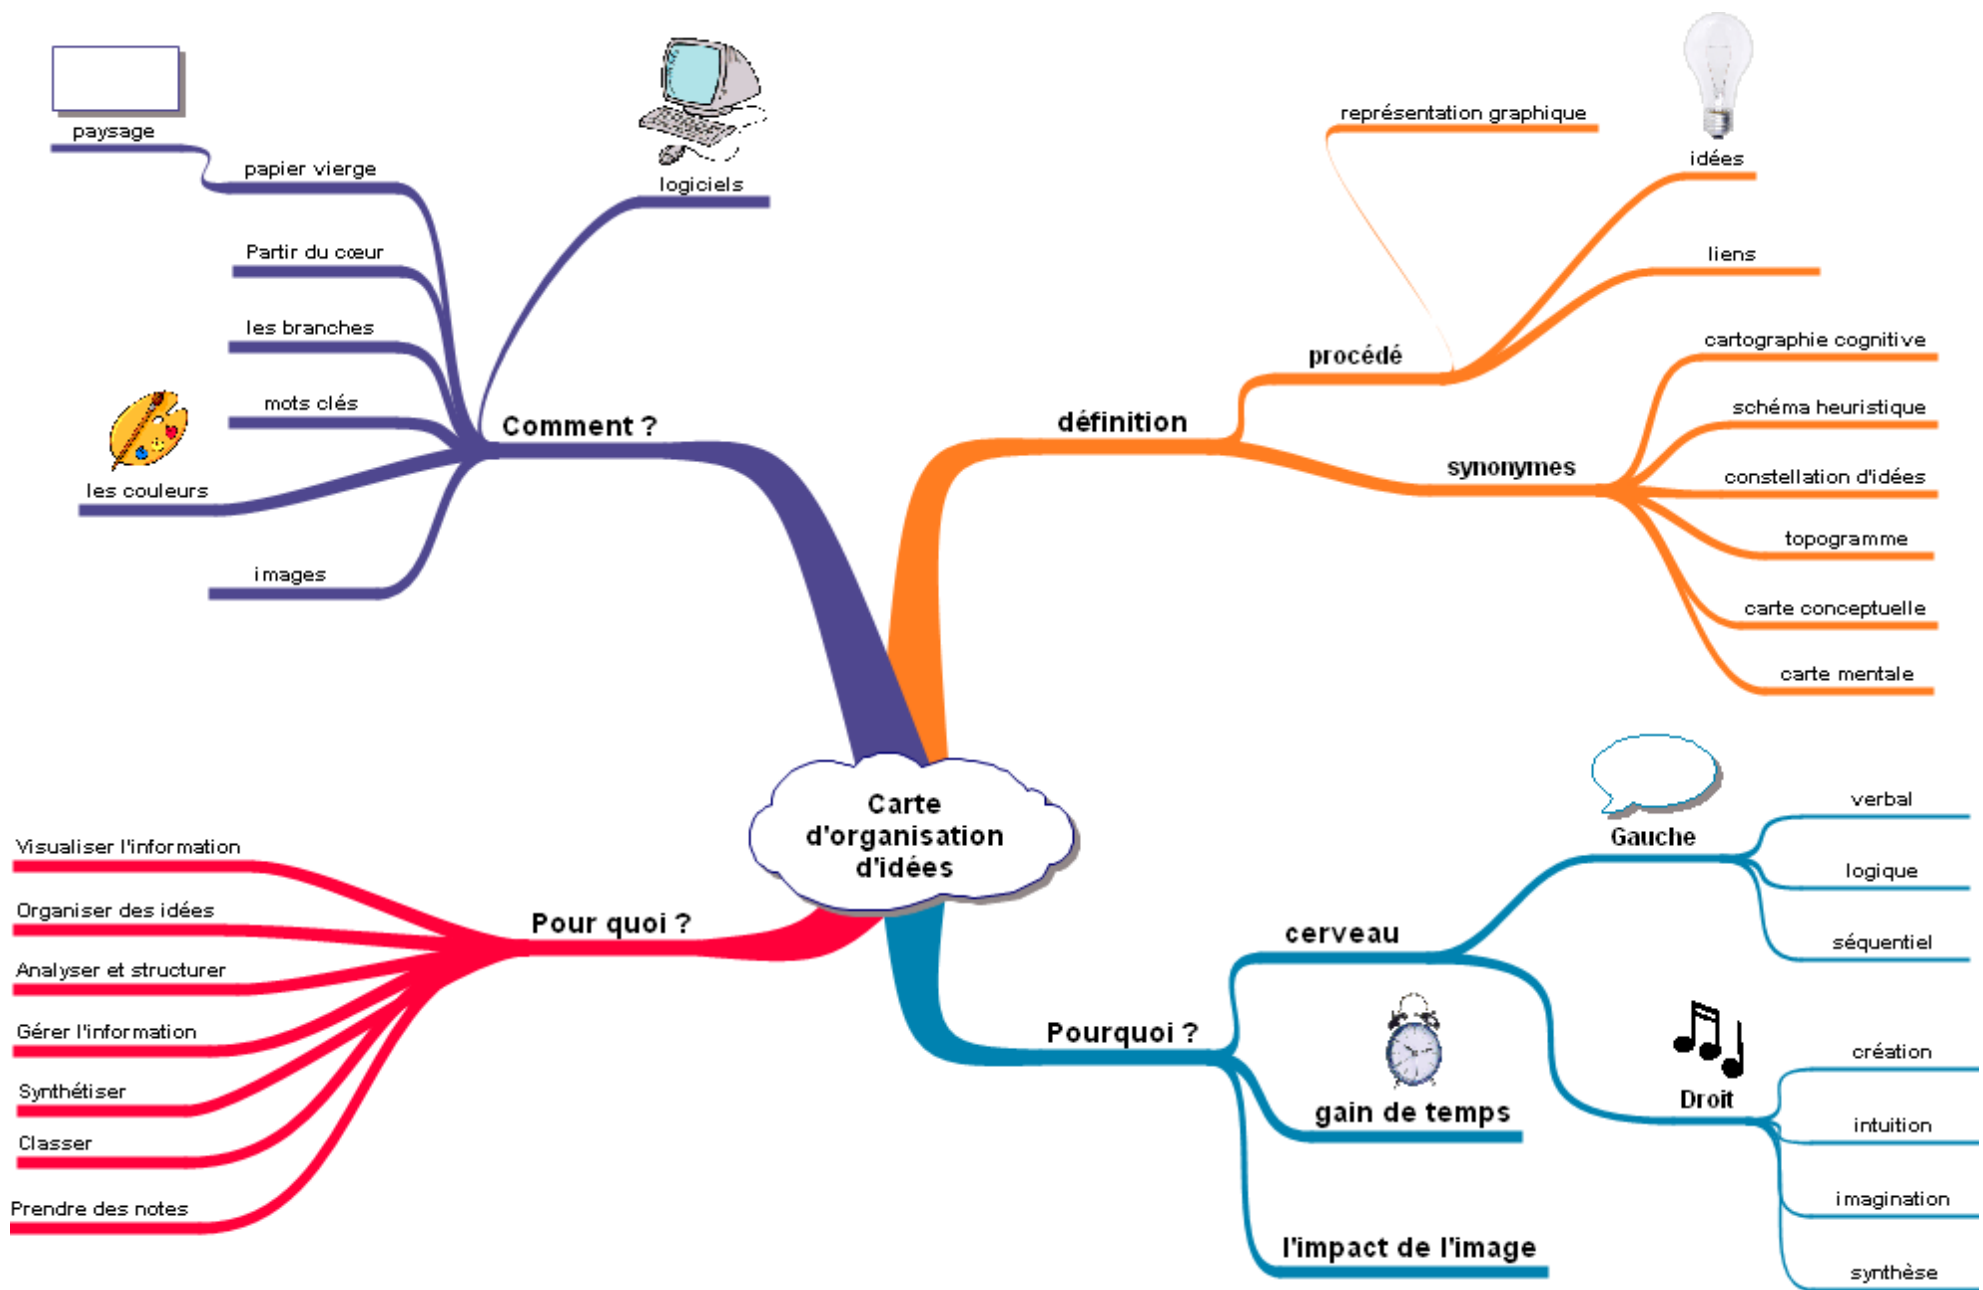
Carte d'organisation d'idées

Comment ?
paysage
papier vierge
Partir du cœur
les branches
mots clés
les couleurs
images
logiciels

définition
procédé
représentation graphique
idées
liens
synonymes
cartographie cognitive
schéma heuristique
constellation d'idées
topogramme
carte conceptuelle
carte mentale

Pour quoi ?
Visualiser l'information
Organiser des idées
Analyser et structurer
Gérer l'information
Synthétiser
Classer
Prendre des notes

Pourquoi ?
cerveau
Gauche
verbal
logique
séquentiel
Droit
création
intuition
imagination
synthèse
gain de temps
l'impact de l'image